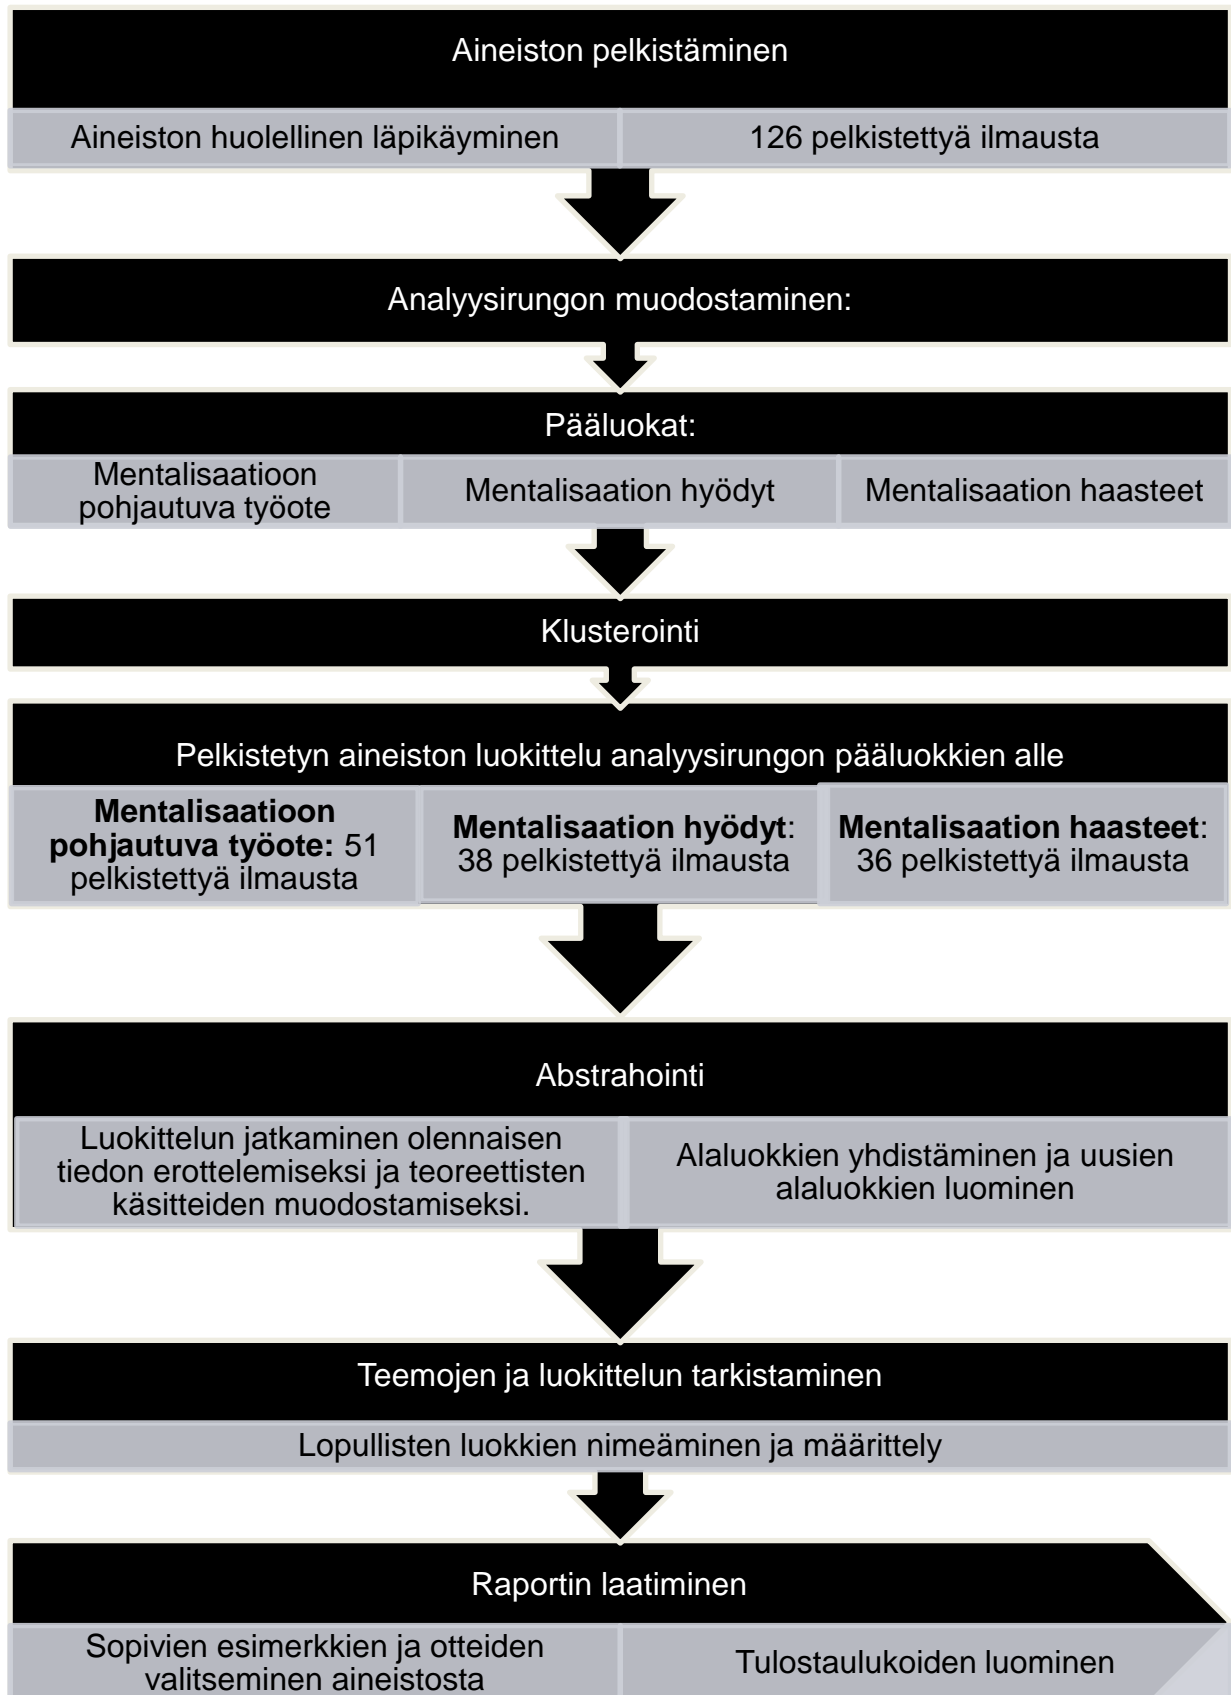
Aineiston pelkistäminen

Aineiston huolellinen läpikäyminen

126 pelkistettyä ilmausta

Analyysirungon muodostaminen:

Pääluokat:

Mentalisaatioon pohjautuva työote

Mentalisaation hyödyt

Mentalisaation haasteet

Klusterointi

Pelkistetyn aineiston luokittelu analyysirungon pääluokkien alle

**Mentalisaatioon pohjautuva työote:** 51 pelkistettyä ilmausta

**Mentalisaation hyödyt**: 38 pelkistettyä ilmausta

**Mentalisaation haasteet**: 36 pelkistettyä ilmausta

Abstrahointi

Luokittelun jatkaminen olennaisen tiedon erottelemiseksi ja teoreettisten käsitteiden muodostamiseksi.

Alaluokkien yhdistäminen ja uusien alaluokkien luominen

Teemojen ja luokittelun tarkistaminen

Lopullisten luokkien nimeäminen ja määrittely

Raportin laatiminen

Sopivien esimerkkien ja otteiden valitseminen aineistosta

Tulostaulukoiden luominen